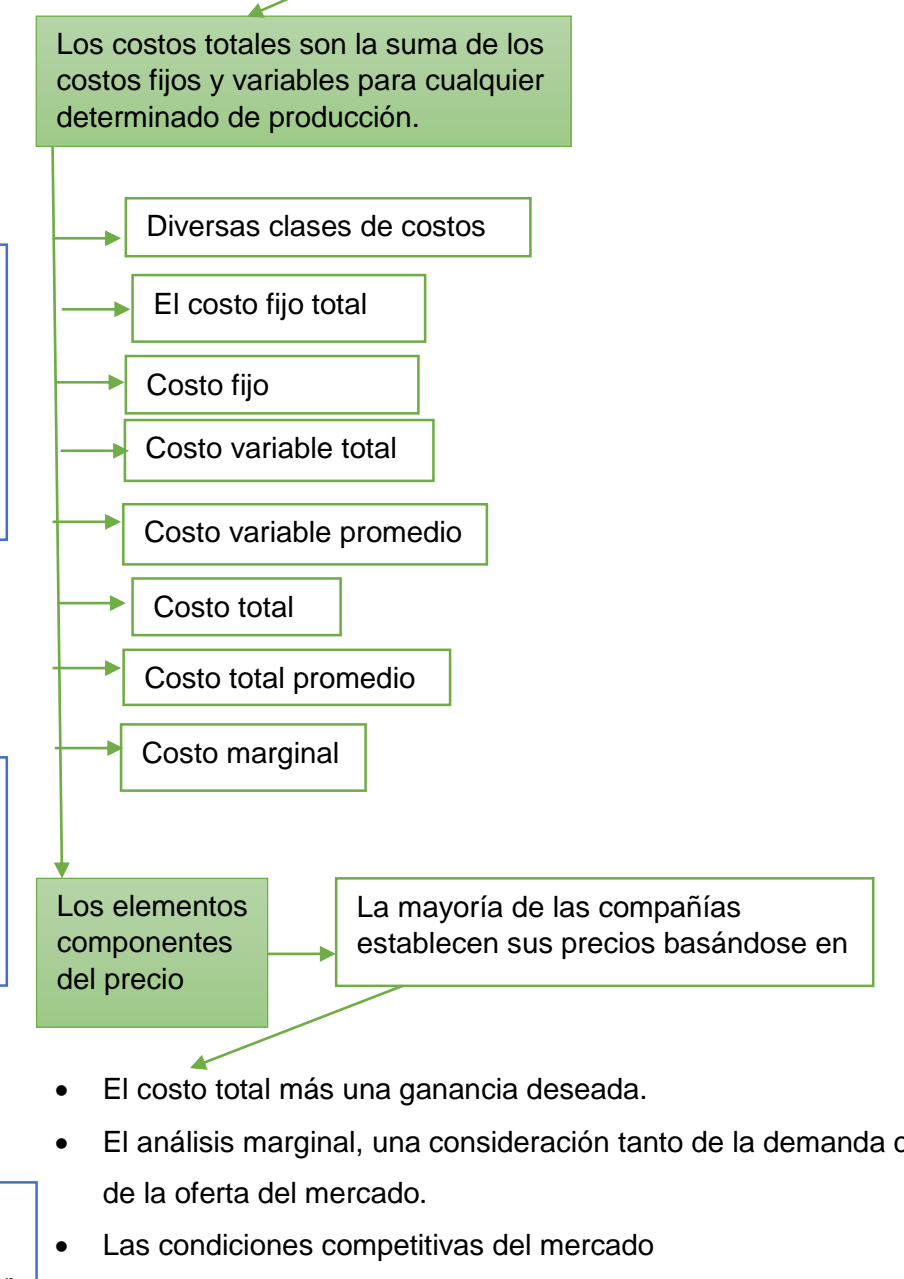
Los costos totales son la suma de los costos fijos y variables para cualquier determinado de producción.

Diversas clases de costos

El costo fijo total

Costo fijo

Costo variable total

Costo variable promedio

Costo total

Costo total promedio

Costo marginal

Los elementos componentes del precio

La mayoría de las compañías establecen sus precios basándose en

- El costo total más una ganancia deseada.
- El análisis marginal, una consideración tanto de la demanda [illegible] de la oferta del mercado.
- Las condiciones competitivas del mercado